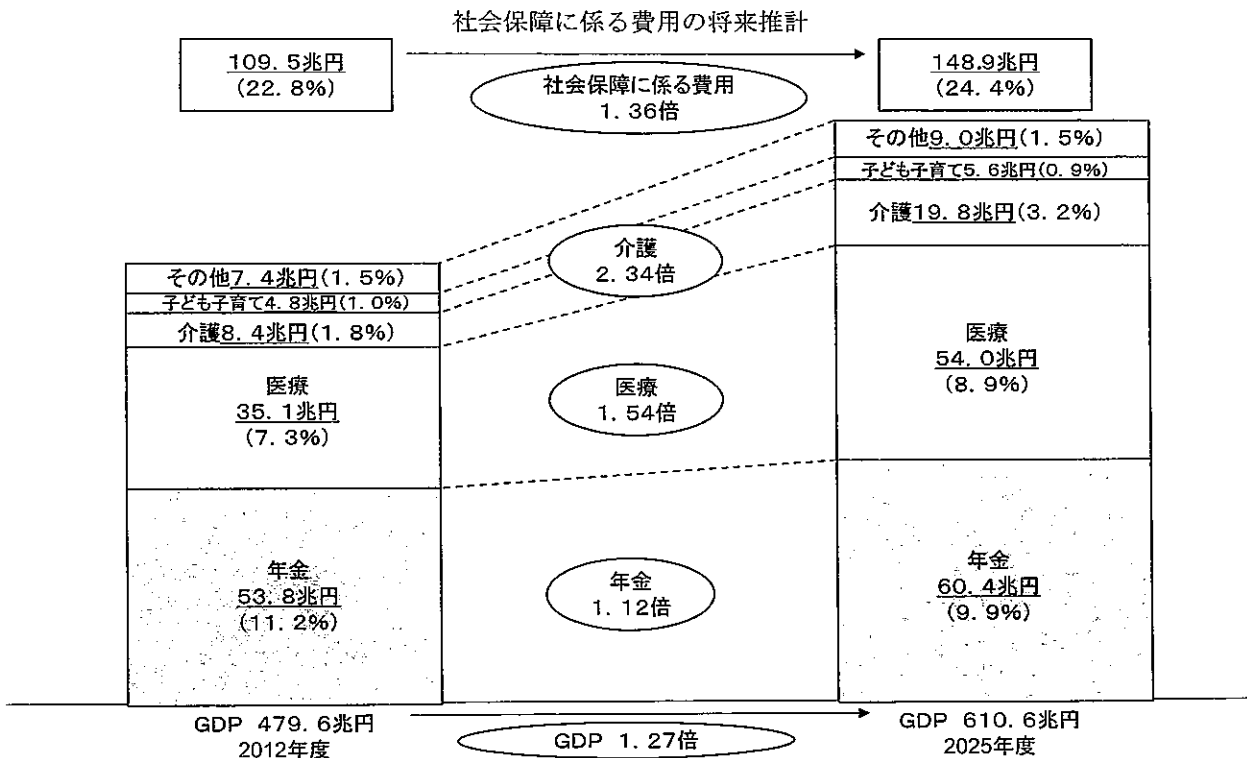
社会保障に係る費用の将来推計

109．5兆円
（22．8%）

社会保障に係る費用
1．36倍

148.9兆円
（24．4%）

その他9．0兆円（1．5%）
子ども子育て5．6兆円（0．9%）
介護19．8兆円（3．2%）

その他7．4兆円（1．5%）
子ども子育て4．8兆円（1．0%）
介護8．4兆円（1．8%）

介護
2．34倍

医療
35．1兆円
（7．3%）

医療
1．54倍

医療
54．0兆円
（8．9%）

年金
53．8兆円
（11．2%）

年金
1．12倍

年金
60．4兆円
（9．9%）

GDP 479．6兆円
2012年度

GDP 1．27倍

GDP 610．6兆円
2025年度